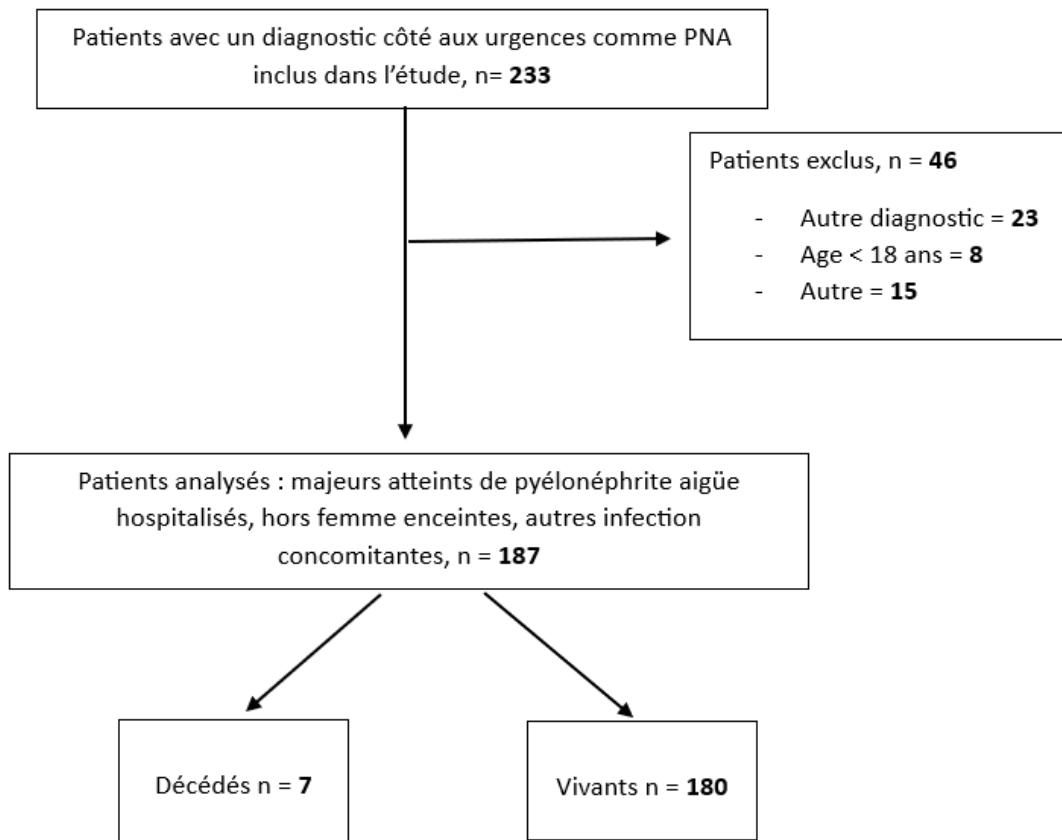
Patients avec un diagnostic côté aux urgences comme PNA inclus dans l'étude, n= **233**

Patients exclus, n = **46**

- Autre diagnostic = **23**
- Age < 18 ans = **8**
- Autre = **15**

Patients analysés : majeurs atteints de pyélonéphrite aigüe hospitalisés, hors femme enceintes, autres infection concomitantes, n = **187**

Décédés n = **7**

Vivants n = **180**